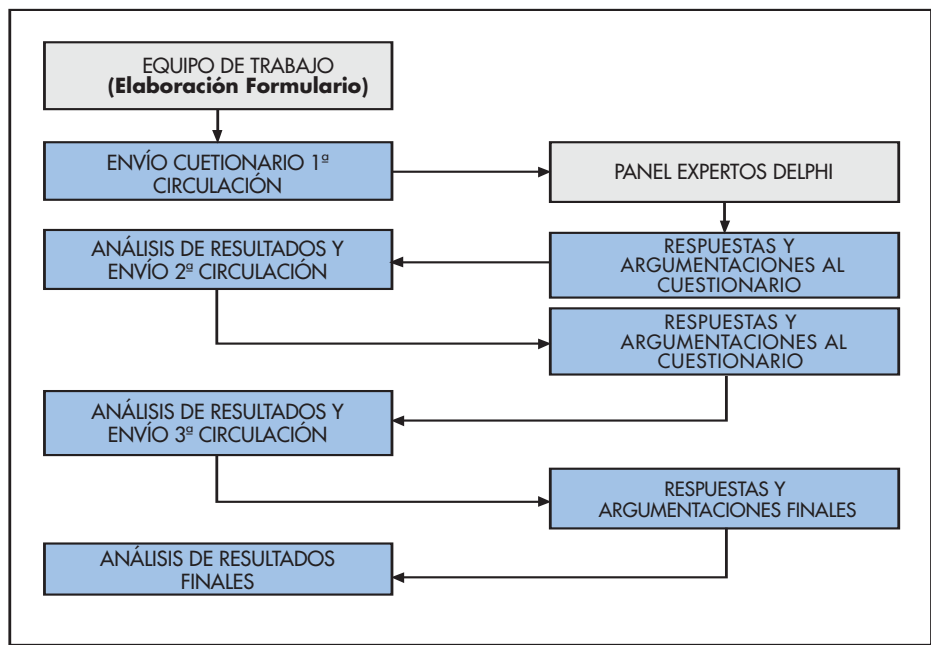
EQUIPO DE TRABAJO
**(Elaboración Formulario)**

ENVÍO CUETIONARIO 1ª CIRCULACIÓN

PANEL EXPERTOS DELPHI

RESPUESTAS Y ARGUMENTACIONES AL CUESTIONARIO

ANÁLISIS DE RESULTADOS Y ENVÍO 2ª CIRCULACIÓN

RESPUESTAS Y ARGUMENTACIONES AL CUESTIONARIO

ANÁLISIS DE RESULTADOS Y ENVÍO 3ª CIRCULACIÓN

RESPUESTAS Y ARGUMENTACIONES FINALES

ANÁLISIS DE RESULTADOS FINALES